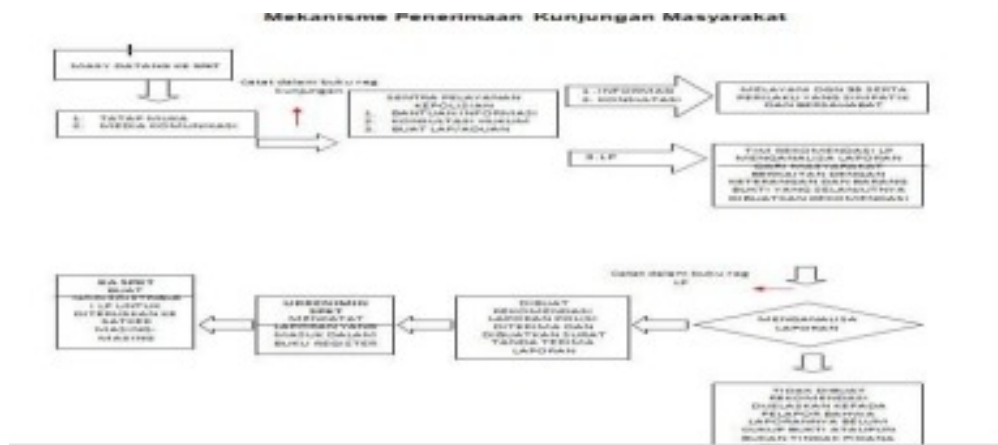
Mekanisme Penerimaan Kunjungan Masyarakat

MASY DATANG KE SPKT

1. TATAP MUKA
2. MEDIA KOMUNIKASI

Catat dalam buku reg kunjungan

SENTRA PELAYANAN KEPOLISIAN
1. BANTUAN INFORMASI
2. KONSULTASI HUKUM
3. BUAT LAPORAN/ADUAN

1. INFORMASI
2. KONSULTASI

MELAYANI DGN 3S SERTA PERILAKU YANG SIMPATIK DAN BERSAHABAT

3. LP

TIM REKOMENDASI LP MENGANALISA LAPORAN DARI MASYARAKAT BERKAITAN DENGAN KETERANGAN DAN BARANG BUKTI YANG SELANJUTNYA DIBUATKAN REKOMENDASI

Catat dalam buku reg LP

MENGANALISA LAPORAN

DIBUAT REKOMENDASI LAPORAN POLISI DITERIMA DAN DIBUATKAN SURAT TANDA TERIMA LAPORAN

URBINMIN SPKT MENCATAT LAPORANNYA MASUK DALAM BUKU REGISTER

KA SPKT BUAT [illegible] LP UNTUK DITERUSKAN KE SATKER MASING-MASING

TIDAK DIBUAT REKOMENDASI DIJELASKAN KEPADA PELAPOR BAHWA LAPORANNYA BELUM CUKUP BUKTI ATAUPUN BUKAN TINDAK PIDANA